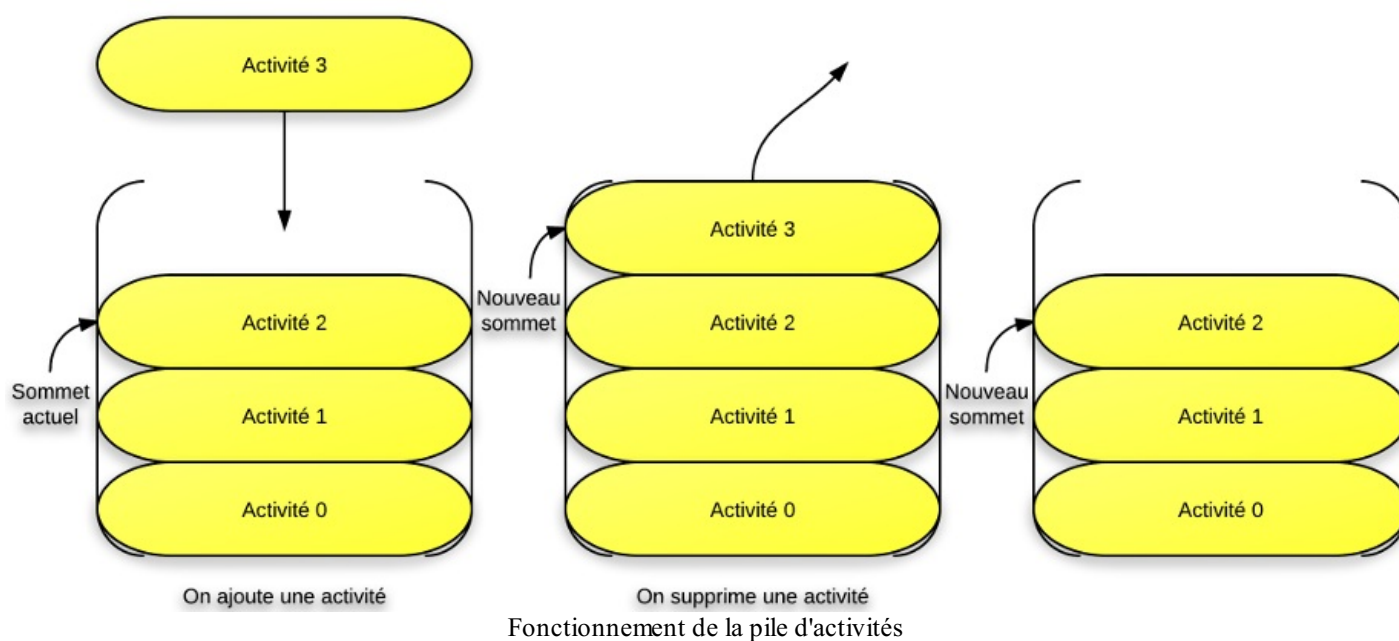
Activité 3

Activité 2

Sommet actuel

Activité 1

Activité 0

On ajoute une activité

Nouveau sommet

Activité 3

Activité 2

Activité 1

Activité 0

On supprime une activité

Nouveau sommet

Activité 2

Activité 1

Activité 0

Fonctionnement de la pile d'activités